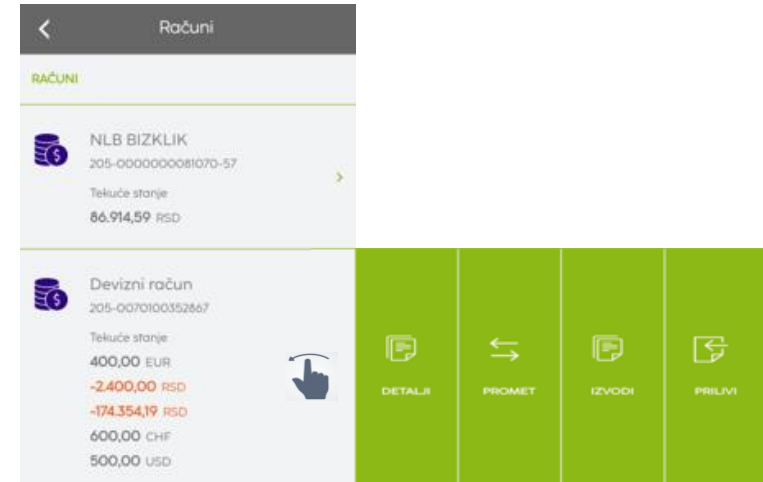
Računi

RAČUNI

NLB BIZKLIK
205-0000000081070-57
Tekuće stanje
86.914,59 RSD

Devizni račun
205-0070100352867
Tekuće stanje
400,00 EUR
-2.400,00 RSD
-174.354,19 RSD
600,00 CHF
500,00 USD

DETALJI
PROMET
IZVODI
PRILIVI